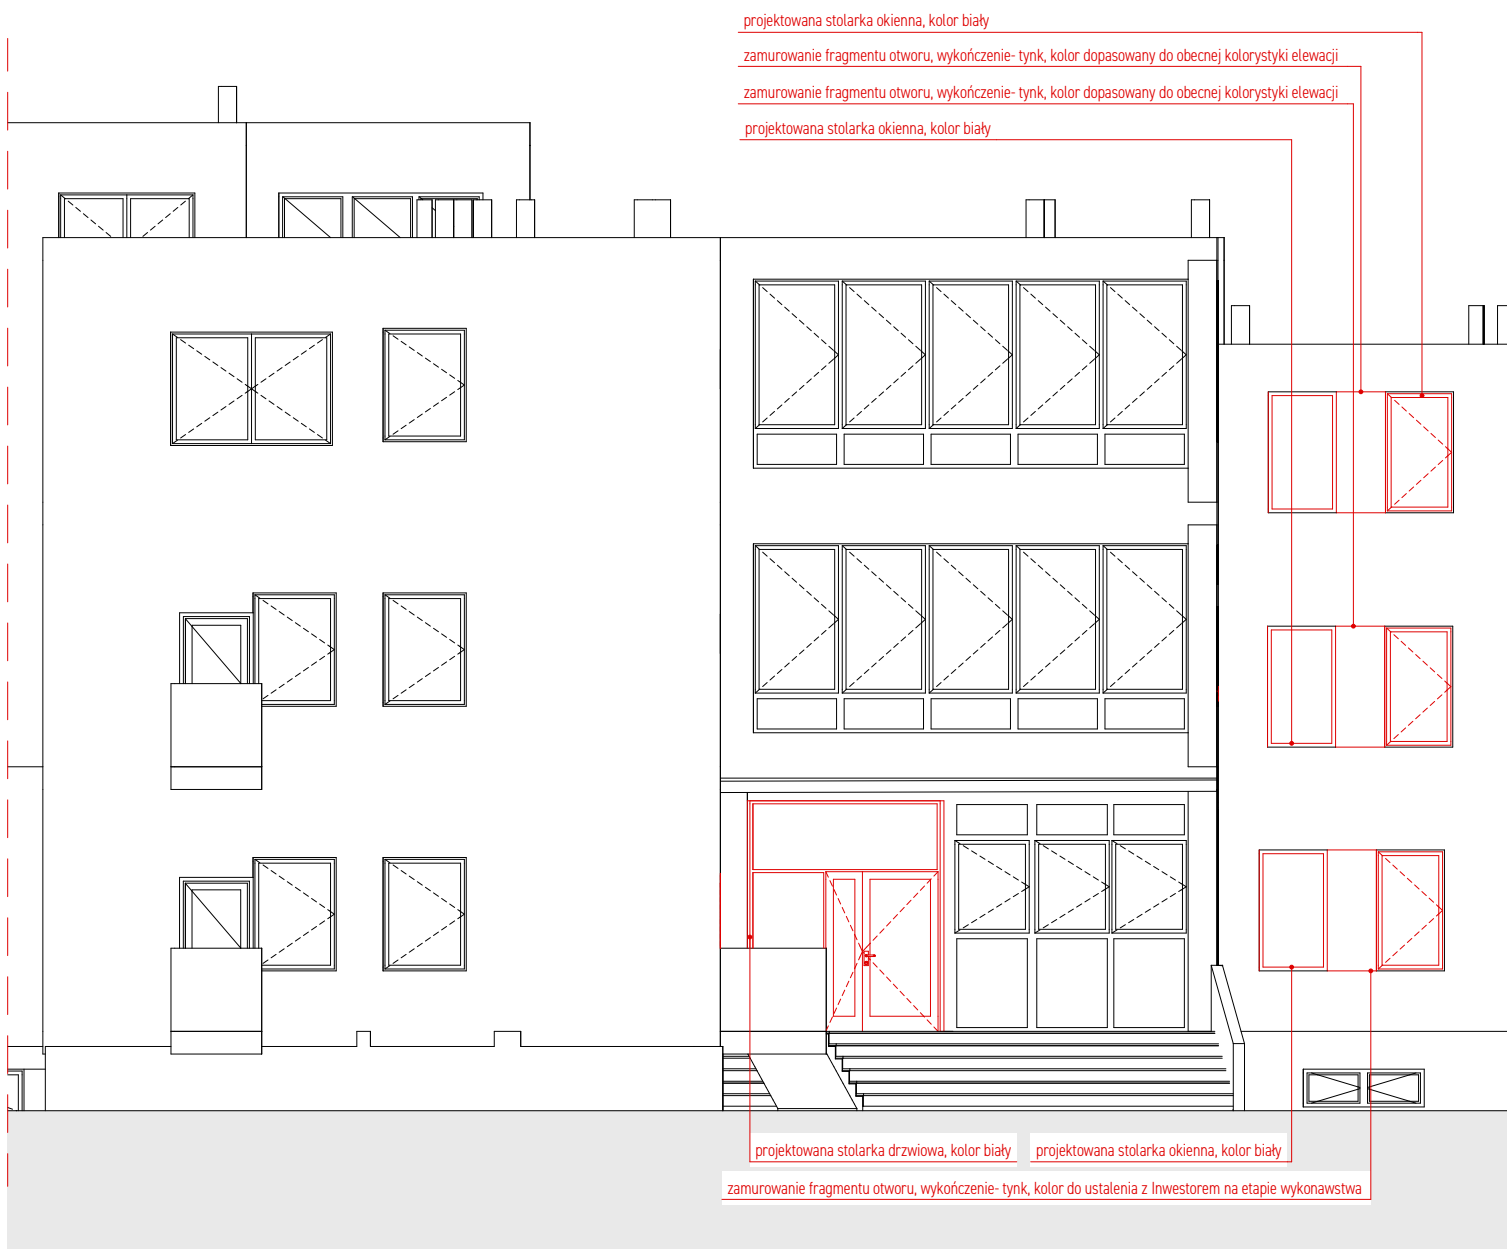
projektowana stolarka okienna, kolor biały

zamurowanie fragmentu otworu, wykończenie- tynk, kolor dopasowany do obecnej kolorystyki elewacji

zamurowanie fragmentu otworu, wykończenie- tynk, kolor dopasowany do obecnej kolorystyki elewacji

projektowana stolarka okienna, kolor biały

projektowana stolarka drzwiowa, kolor biały

projektowana stolarka okienna, kolor biały

zamurowanie fragmentu otworu, wykończenie- tynk, kolor do ustalenia z Inwestorem na etapie wykonawstwa